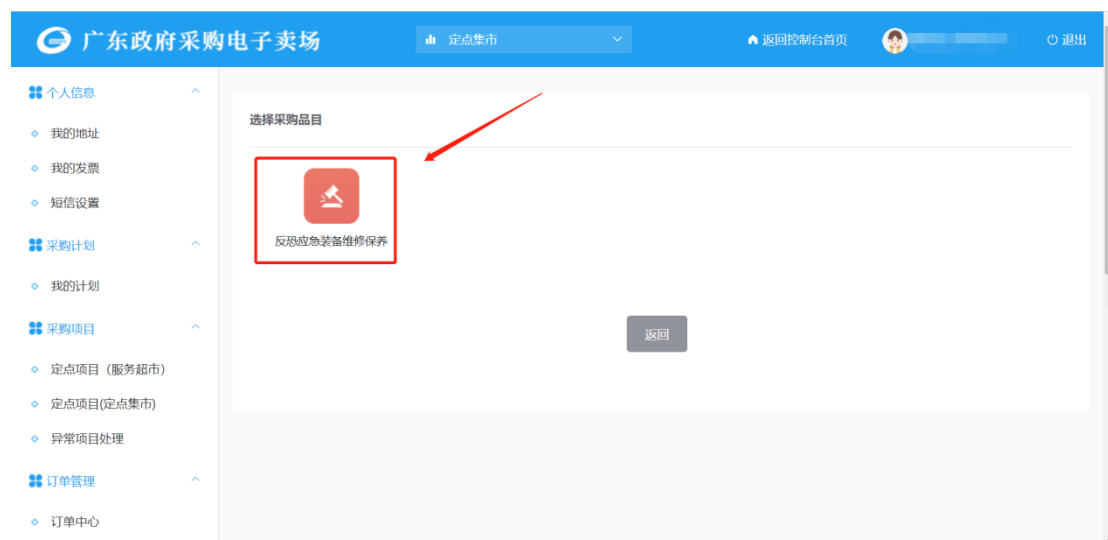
广东政府采购电子卖场

定点集市

返回控制台首页

退出

个人信息

我的地址

我的发票

短信设置

采购计划

我的计划

采购项目

定点项目（服务超市）

定点项目(定点集市)

异常项目处理

订单管理

订单中心

选择采购品目

反恐应急装备维修保养

返回